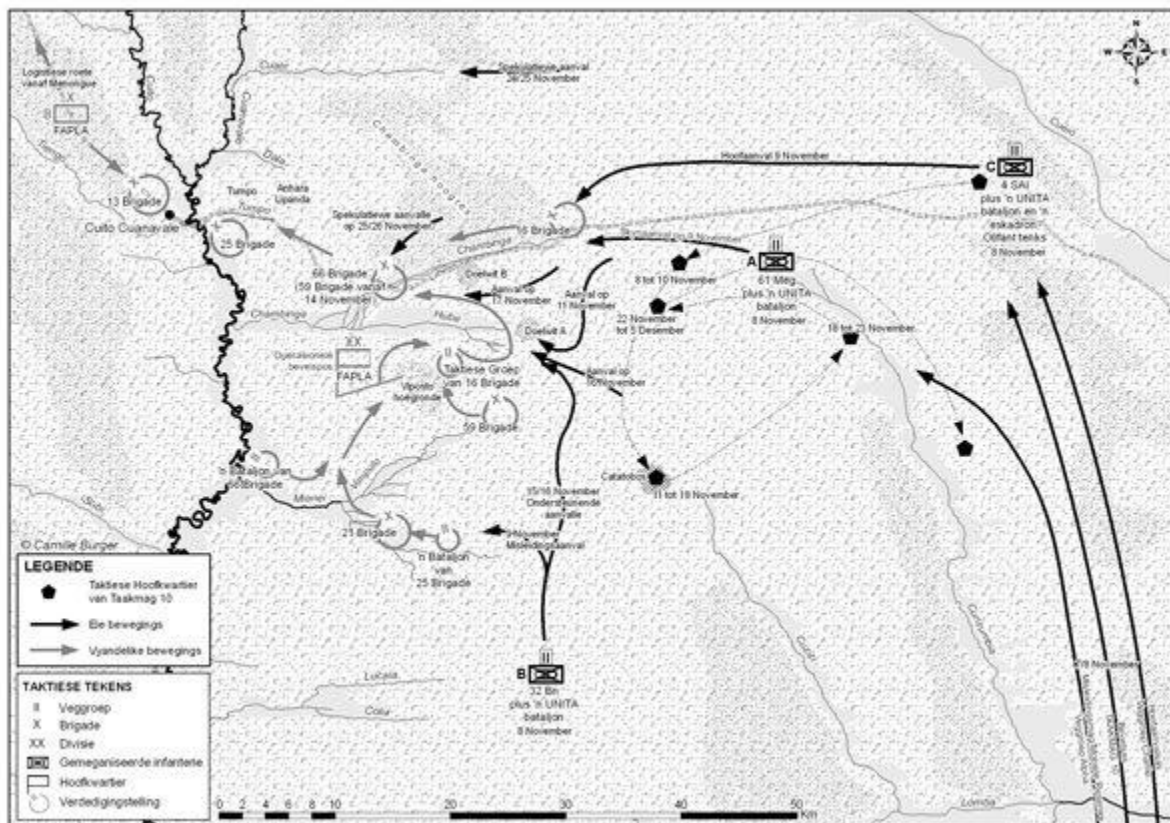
N
W E
S

Logistiese roete vanaf Menongue

8 FAPLA

Cuito

Spekulatiewe aanval 24/25 November

Chambinga hoogte

Dala

Hoofaanval 9 November

C
4 SAI plus 'n UNITA bataljon en 'n eskadron Olifant tenks
8 November

13 Brigade

Cuito Cuanavale

Tumpo

Anhara Lipanda

25 Brigade

Spekulatiewe aanvalle op 25/26 November

16 Brigade

Chambinga

66 Brigade (59 Brigade vanaf 14 November)

Doelwit B

Aanval op 17 November

Aanval op 11 November

A
61 Meg. plus 'n UNITA bataljon
8 November

8 tot 10 November

22 November tot 5 Desember

18 tot 23 November

Doelwit A

Operasionele bevelspos

XX FAPLA

Taktiese Groep van 16 Brigade

Hube

Aanval op 16 November

Vipotlo hoogtegrond

59 Brigade

Catatobo

11 tot 19 November

'n Bataljon van 59 Brigade

Mianei

21 Brigade

13/16 November Ondersteunende aanvalle

9 November Misleidingsaanval

'n Bataljon van 25 Brigade

© Camille Burger

LEGENDE
Taktiese Hoofkwartier van Taakmag 10
Eie bewegings
Vyandelike bewegings

TAKTIESE TEKENS
II Veggroep
X Brigade
XX Divisie
Gemeganiseerde infanterie
Hoofkwartier
Verdedigingstelling

B
32 Bn plus 'n UNITA bataljon
8 November

Lucusse

Cuzu

Cuatir

Cunzumbia

Lomba

1-9 November

0 2 4 6 8 10 20 30 40 50 Km